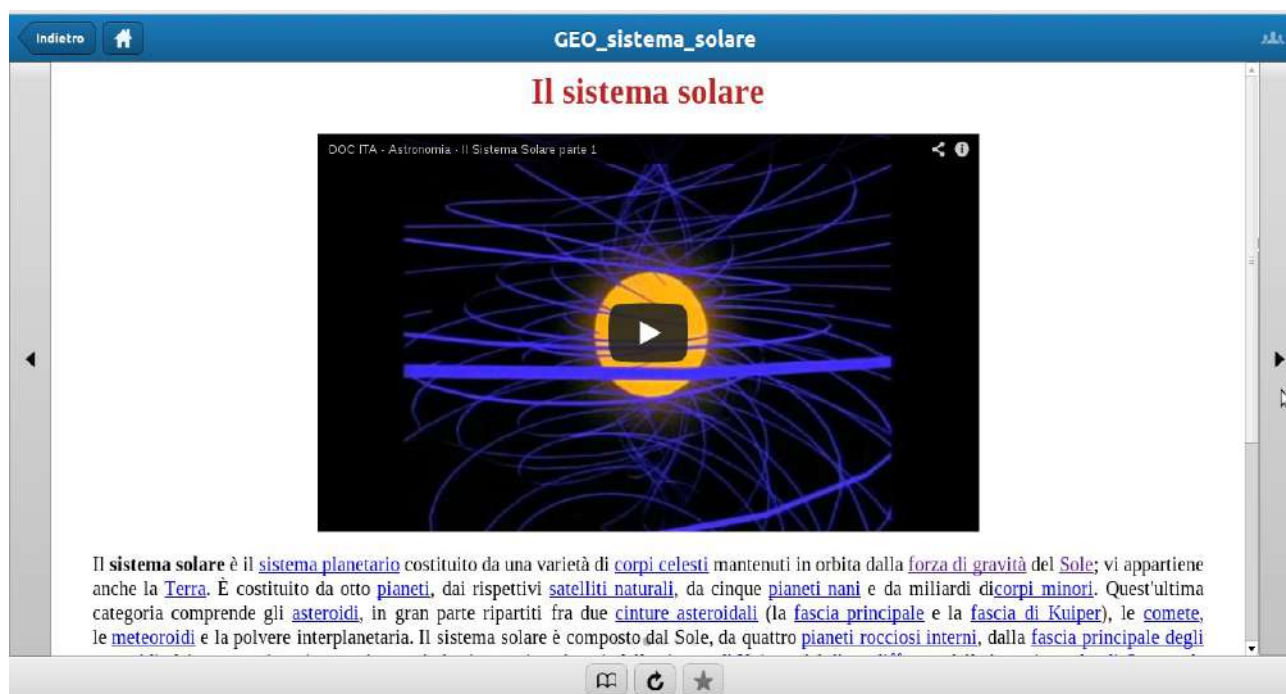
Indietro

GEO_sistema_solare

Il sistema solare

DOC ITA - Astronomia - Il Sistema Solare parte 1

Il **sistema solare** è il sistema planetario costituito da una varietà di corpi celesti mantenuti in orbita dalla forza di gravità del Sole; vi appartiene anche la Terra. È costituito da otto pianeti, dai rispettivi satelliti naturali, da cinque pianeti nani e da miliardi dicorpi minori. Quest'ultima categoria comprende gli asteroidi, in gran parte ripartiti fra due cinture asteroidali (la fascia principale e la fascia di Kuiper), le comete, le meteoroidi e la polvere interplanetaria. Il sistema solare è composto dal Sole, da quattro pianeti rocciosi interni, dalla fascia principale degli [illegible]